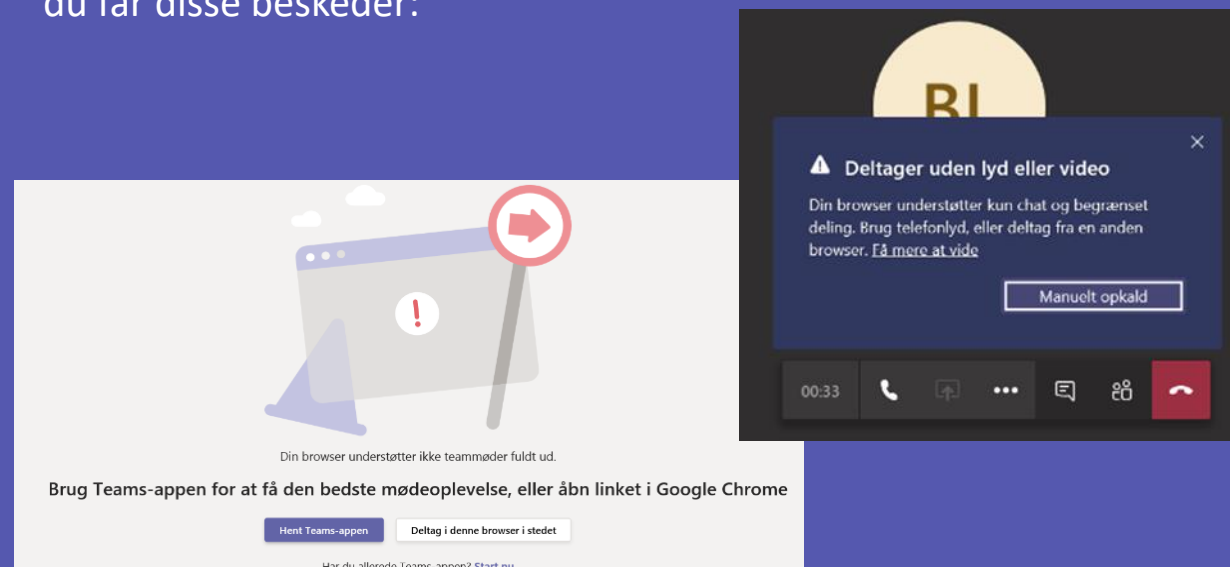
du får disse beskeder:

BJ

Deltager uden lyd eller video

Din browser understøtter kun chat og begrænset deling. Brug telefonlyd, eller deltag fra en anden browser. Få mere at vide

Manuelt opkald

00:33

Din browser understøtter ikke teammøder fuldt ud.

Brug Teams-appen for at få den bedste mødeoplevelse, eller åbn linket i Google Chrome

Hent Teams-appen

Deltag i denne browser i stedet

Har du allerede Teams-appen? Start nu